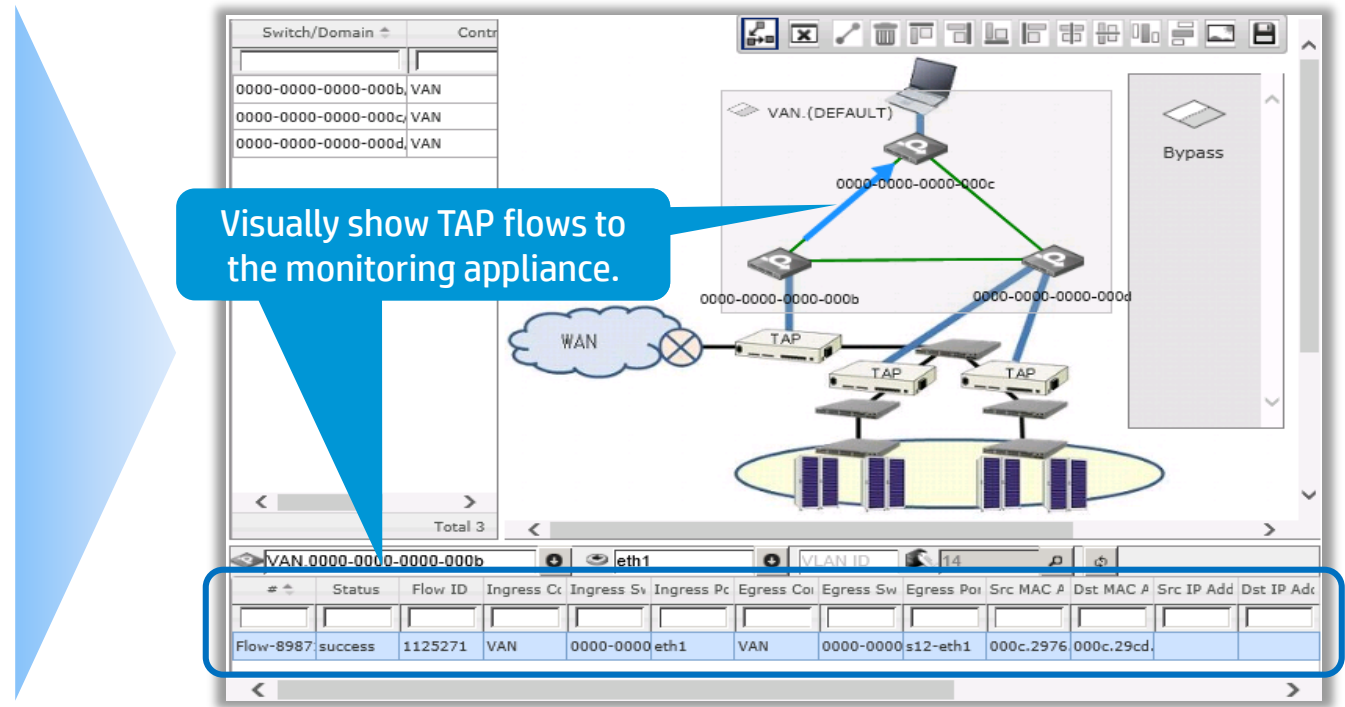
| Switch/Domain | Contr |
|---|---|
| 0000-0000-0000-000b | VAN |
| 0000-0000-0000-000c | VAN |
| 0000-0000-0000-000d | VAN |

Total 3

VAN.(DEFAULT)

0000-0000-0000-000c

0000-0000-0000-000b

0000-0000-0000-000d

Bypass

WAN

TAP

TAP

TAP

Visually show TAP flows to the monitoring appliance.

VAN.0000-0000-0000-000b

eth1

VLAN ID

14

| # | Status | Flow ID | Ingress Co | Ingress Sw | Ingress Po | Egress Co | Egress Sw | Egress Po | Src MAC A | Dst MAC A | Src IP Add | Dst IP Add |
|---|---|---|---|---|---|---|---|---|---|---|---|---|
| Flow-8987 | success | 1125271 | VAN | 0000-0000 | eth1 | VAN | 0000-0000 | s12-eth1 | 000c.2976 | 000c.29cd. | | |